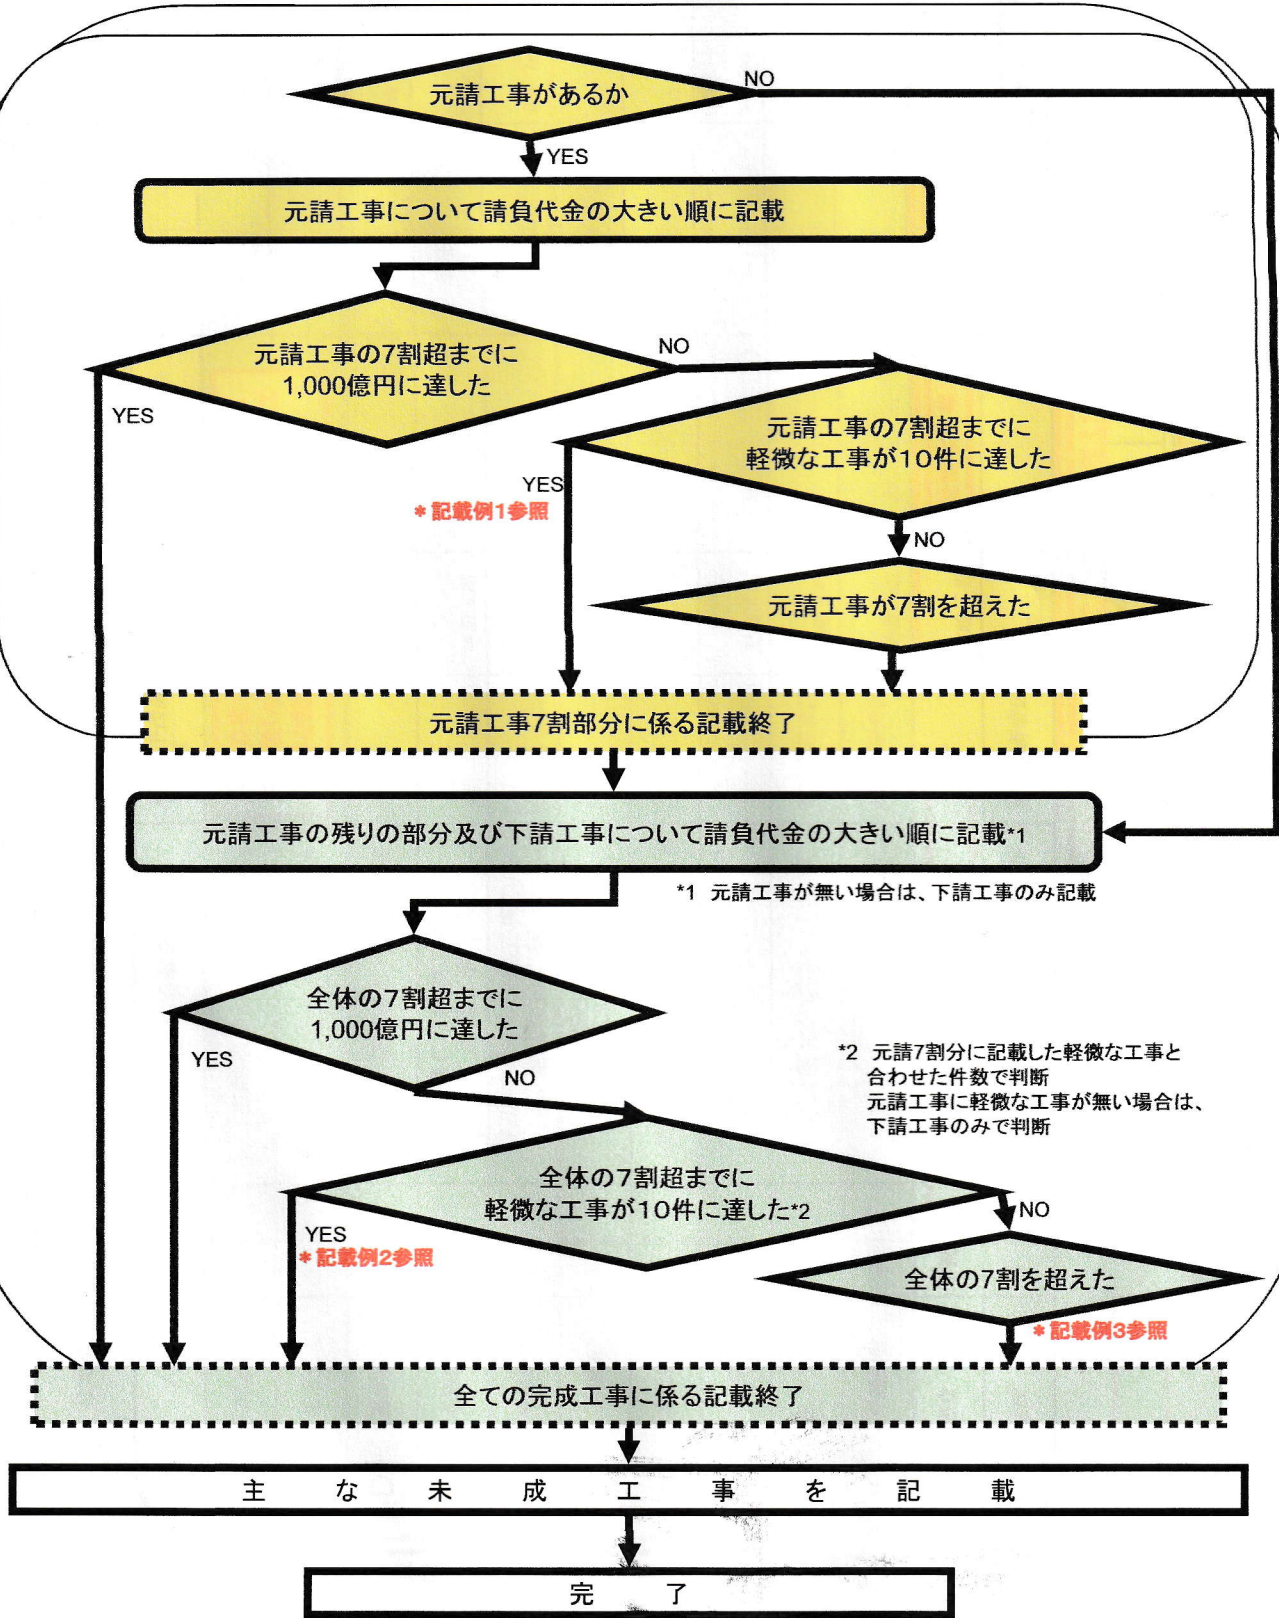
元請工事があるか

NO

YES

元請工事について請負代金の大きい順に記載

元請工事の7割超までに1,000億円に達した

NO

YES

元請工事の7割超までに軽微な工事が10件に達した

YES

＊記載例1参照

NO

元請工事が7割を超えた

元請工事7割部分に係る記載終了

元請工事の残りの部分及び下請工事について請負代金の大きい順に記載*1

*1　元請工事が無い場合は、下請工事のみ記載

全体の7割超までに1,000億円に達した

YES

NO

*2　元請7割分に記載した軽微な工事と合わせた件数で判断
元請工事に軽微な工事が無い場合は、下請工事のみで判断

全体の7割超までに軽微な工事が10件に達した*2

NO

YES

＊記載例2参照

全体の7割を超えた

＊記載例3参照

全ての完成工事に係る記載終了

主　な　未　成　工　事　を　記　載

完　了